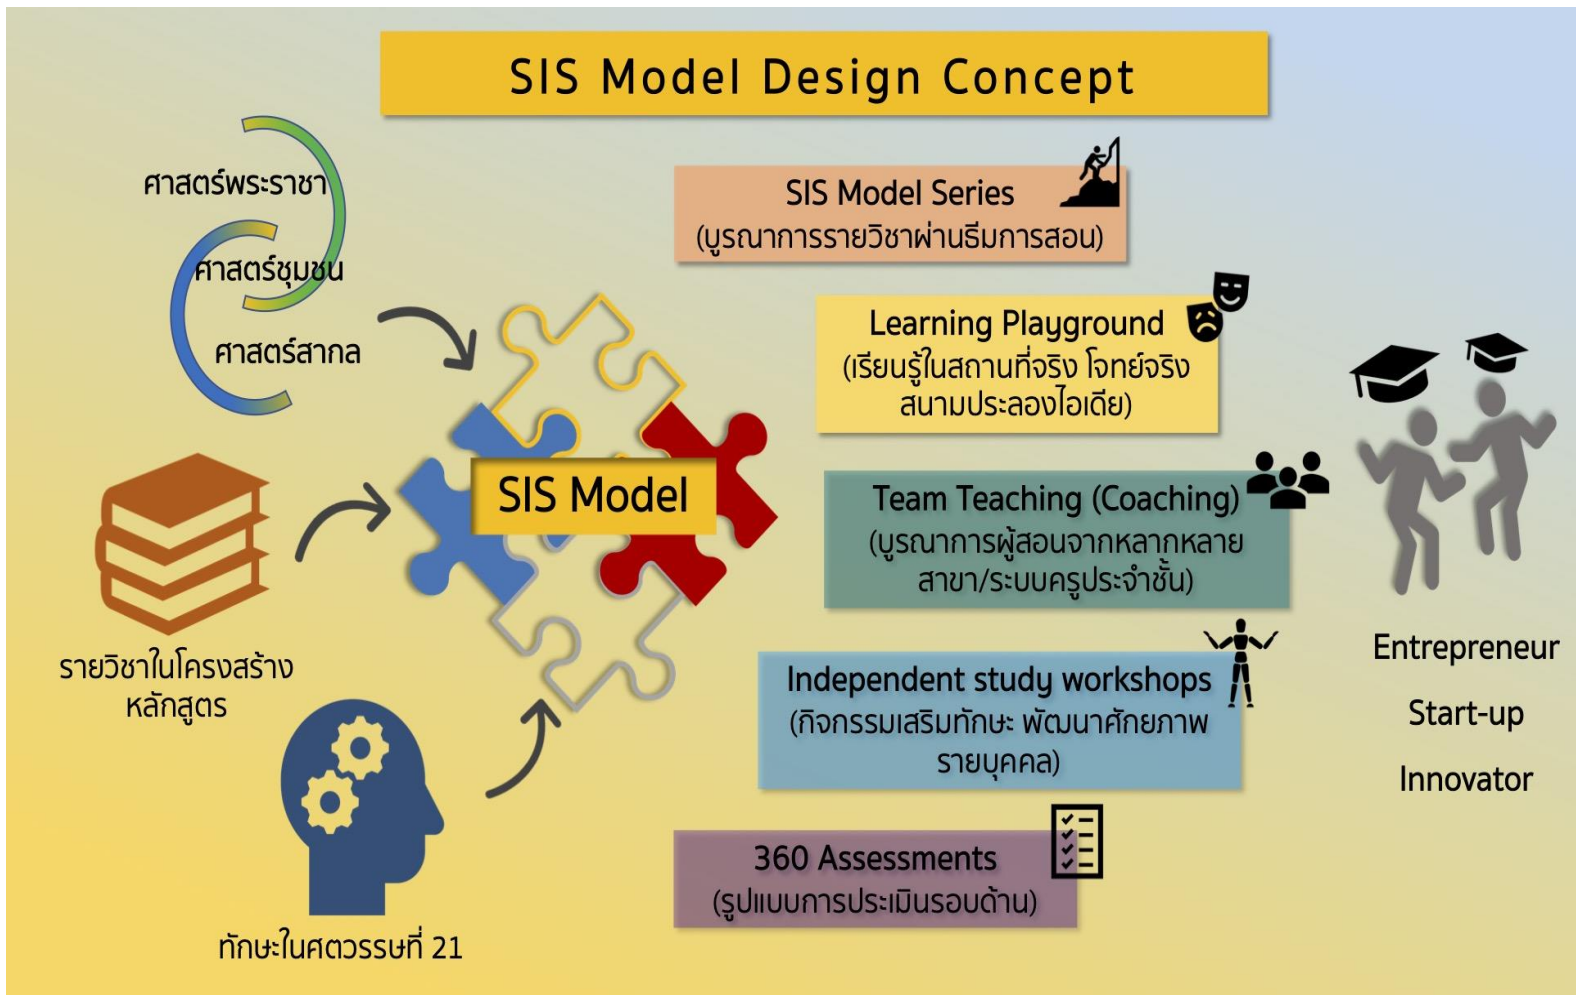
SIS Model Design Concept

ศาสตร์พระราชา

ศาสตร์ชุมชน

ศาสตร์สากล

รายวิชาในโครงสร้างหลักสูตร

ทักษะในศตวรรษที่ 21

SIS Model

SIS Model Series
(บูรณาการรายวิชาผ่านธีมการสอน)

Learning Playground
(เรียนรู้ในสถานที่จริง โจทย์จริง สนามประลองไอเดีย)

Team Teaching (Coaching)
(บูรณาการผู้สอนจากหลากหลายสาขา/ระบบครูประจำชั้น)

Independent study workshops
(กิจกรรมเสริมทักษะ พัฒนาศักยภาพรายบุคคล)

360 Assessments
(รูปแบบการประเมินรอบด้าน)

Entrepreneur

Start-up

Innovator